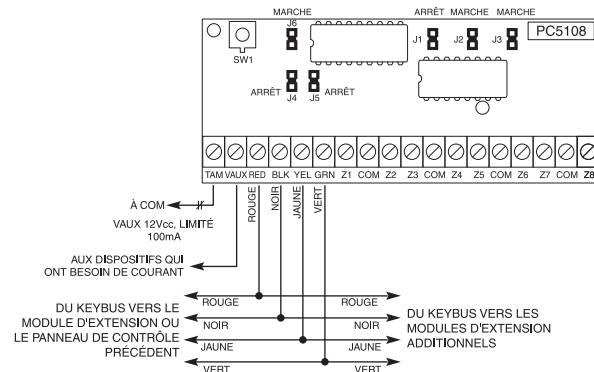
MARCHE
ARRÊT MARCHE MARCHE
J6
J1 J2 J3
PC5108
SW1
ARRÊT J4 J5 ARRÊT

TAM VAUX RED BLK YEL GRN Z1 COM Z2 Z3 COM Z4 Z5 COM Z6 Z7 COM Z8

ROUGE NOIR JAUNE VERT

À COM
VAUX 12Vcc, LIMITÉ 100mA
AUX DISPOSITIFS QUI ONT BESOIN DE COURANT

DU KEYBUS VERS LE MODULE D'EXTENSION OU LE PANNEAU DE CONTRÔLE PRÉCÉDENT

ROUGE ROUGE
NOIR NOIR
JAUNE JAUNE
VERT VERT

DU KEYBUS VERS LES MODULES D'EXTENSION ADDITIONNELS